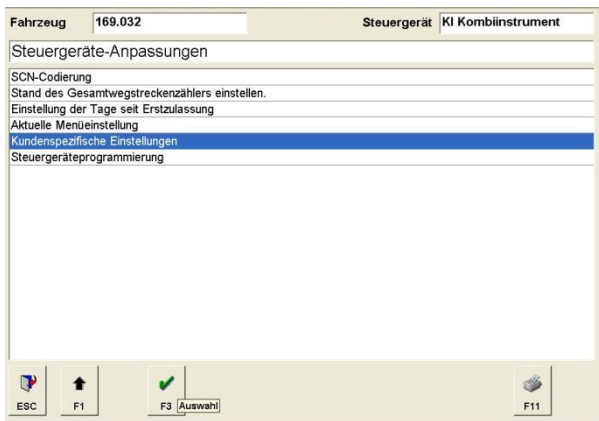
Fahrzeug 169.032

Steuergerät KI Kombiinstrument

Steuergeräte-Anpassungen

SCN-Codierung
Stand des Gesamtwegstreckenzählers einstellen.
Einstellung der Tage seit Erstzulassung
Aktuelle Menüeinstellung
Kundenspezifische Einstellungen
Steuergeräteprogrammierung

ESC F1 F3 Auswahl F11